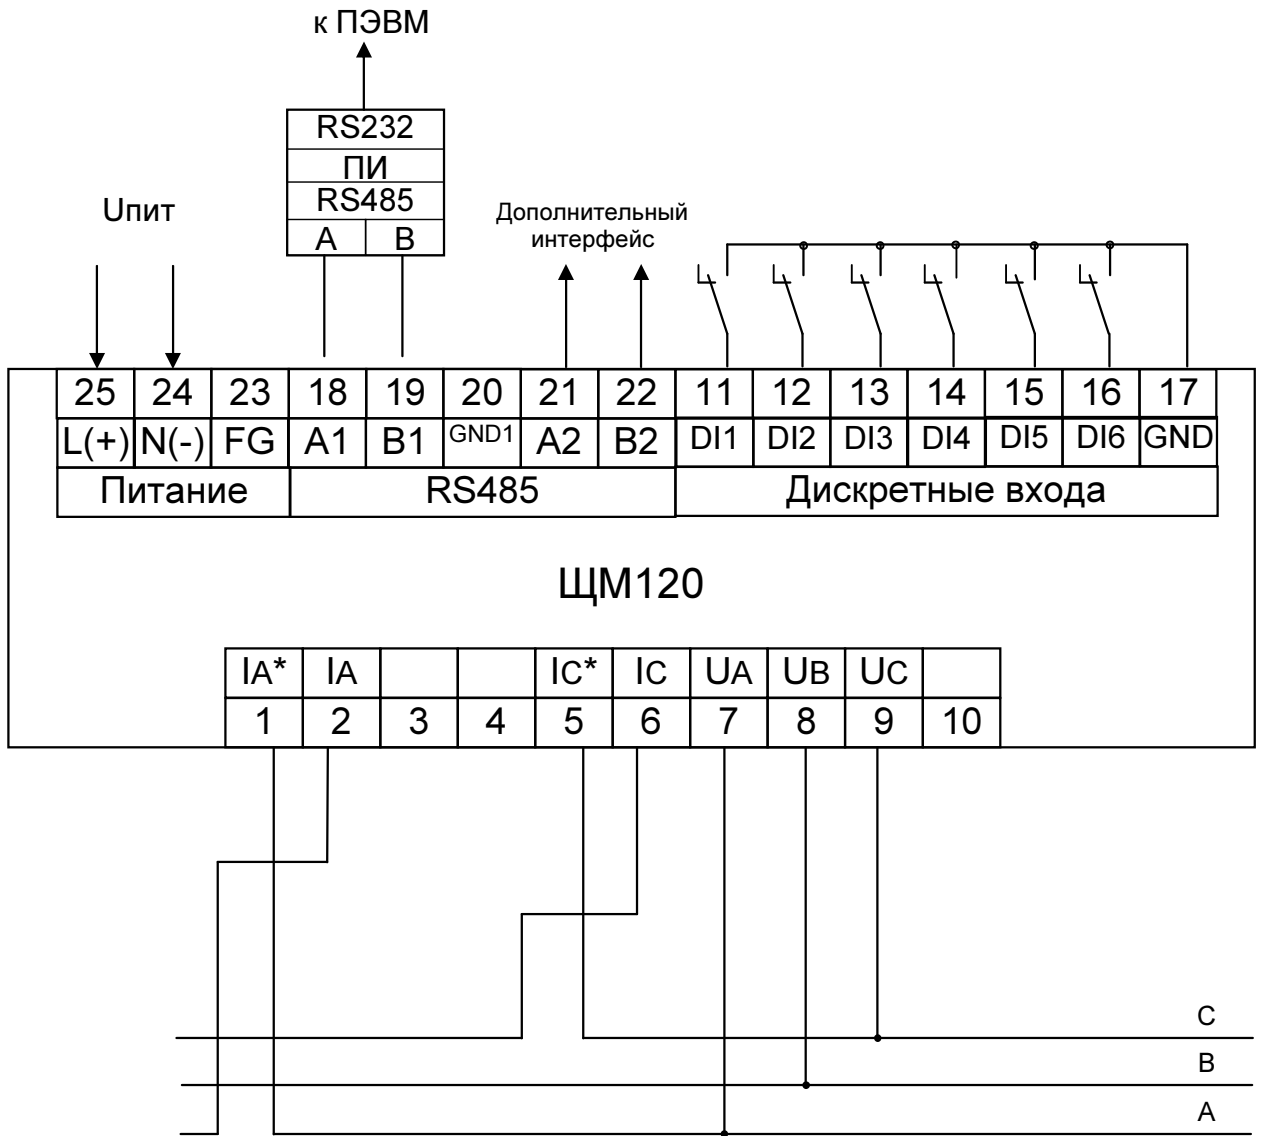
к ПЭВМ

RS232
ПИ
RS485
A B

Uпит

Дополнительный интерфейс

| 25 | 24 | 23 | 18 | 19 | 20 | 21 | 22 | 11 | 12 | 13 | 14 | 15 | 16 | 17 |
|---|---|---|---|---|---|---|---|---|---|---|---|---|---|---|
| L(+) | N(-) | FG | A1 | B1 | GND1 | A2 | B2 | DI1 | DI2 | DI3 | DI4 | DI5 | DI6 | GND |
| Питание | | | RS485 | | | | | Дискретные входа | | | | | | |

ЩМ120

| IA* | IA | | | IC* | IC | UA | UB | UC | |
|---|---|---|---|---|---|---|---|---|---|
| 1 | 2 | 3 | 4 | 5 | 6 | 7 | 8 | 9 | 10 |

C
B
A